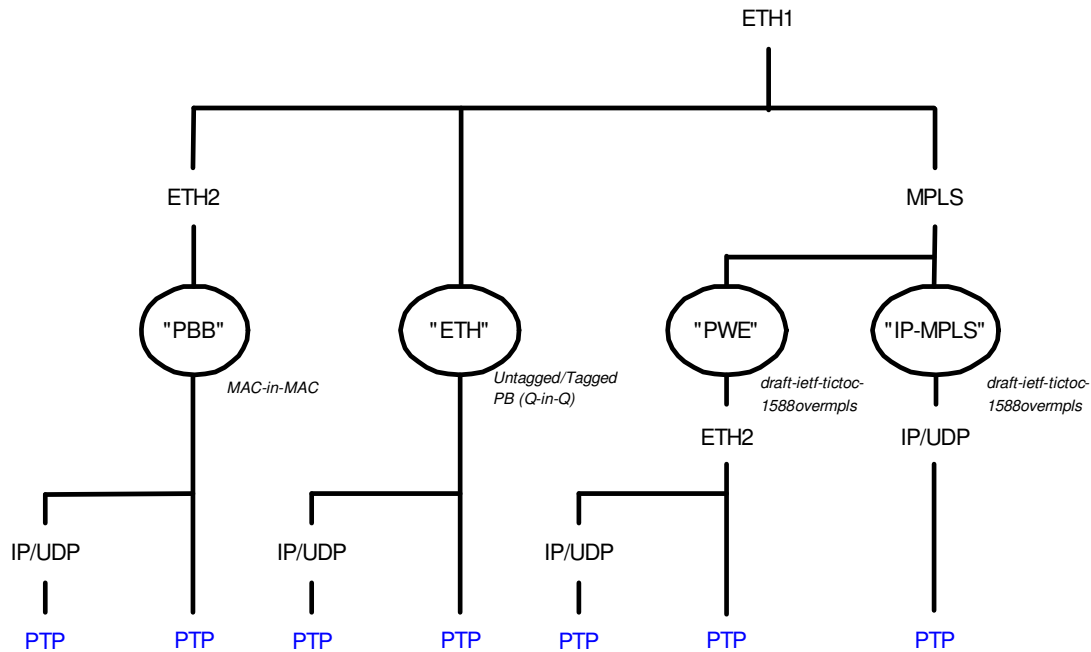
ETH1

ETH2

MPLS

"PBB"

"ETH"

"PWE"

"IP-MPLS"

MAC-in-MAC

Untagged/Tagged PB (Q-in-Q)

draft-ietf-tictoc-1588overmpls

ETH2

draft-ietf-tictoc-1588overmpls

IP/UDP

IP/UDP

IP/UDP

IP/UDP

PTP PTP PTP PTP PTP PTP PTP